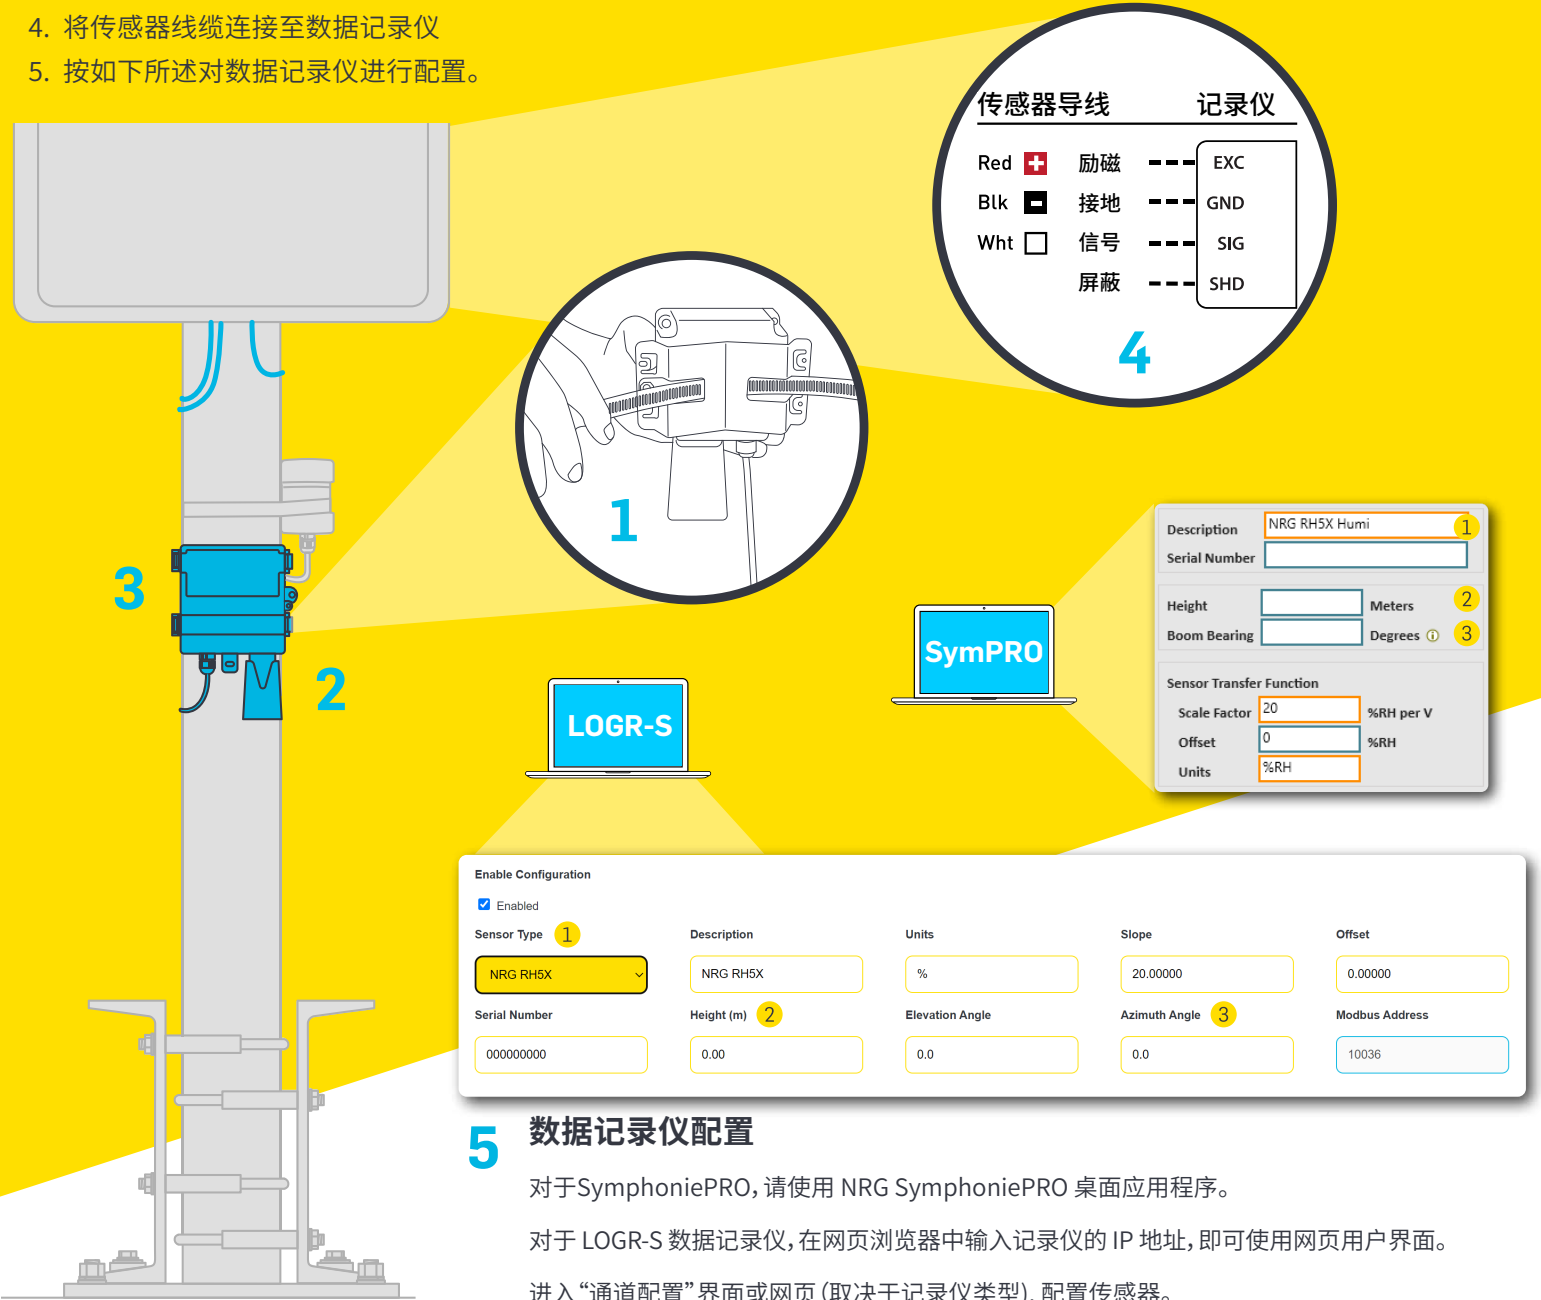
4. 将传感器线缆连接至数据记录仪
5. 按如下所述对数据记录仪进行配置。

传感器导线 记录仪

Red 励磁 EXC
Blk 接地 GND
Wht 信号 SIG
屏蔽 SHD

4

1

3

2

SymPRO

LOGR-S

Description NRG RH5X Humi 1
Serial Number

Height Meters 2
Boom Bearing Degrees 3

Sensor Transfer Function
Scale Factor 20 %RH per V
Offset 0 %RH
Units %RH

Enable Configuration
Enabled

| Sensor Type 1 | Description | Units | Slope | Offset |
|---|---|---|---|---|
| NRG RH5X | NRG RH5X | % | 20.00000 | 0.00000 |
| Serial Number | Height (m) 2 | Elevation Angle | Azimuth Angle 3 | Modbus Address |
| 000000000 | 0.00 | 0.0 | 0.0 | 10036 |

5 数据记录仪配置

对于SymphoniePRO，请使用 NRG SymphoniePRO 桌面应用程序。

对于 LOGR-S 数据记录仪，在网页浏览器中输入记录仪的 IP 地址，即可使用网页用户界面。

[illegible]